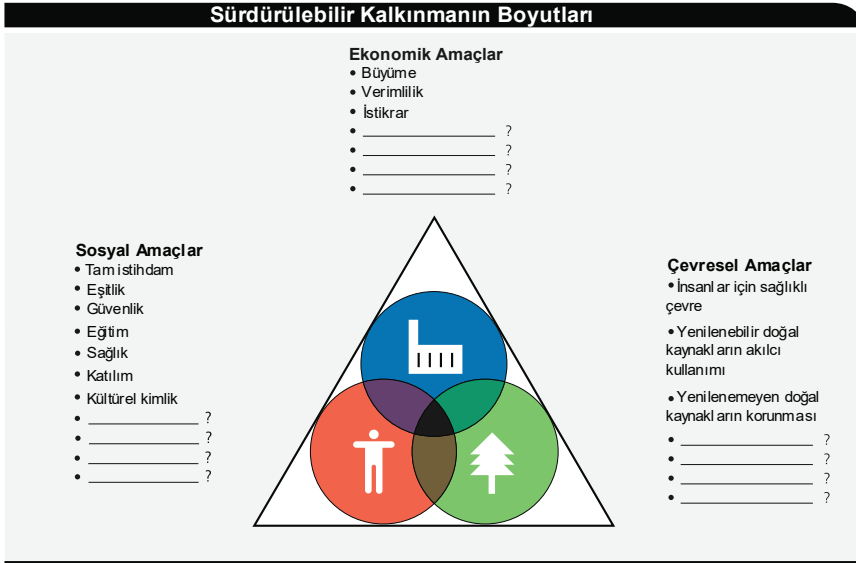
Sürdürülebilir Kalkınmanın Boyutları

Ekonomik Amaçlar
• Büyüme
• Verimlilik
• İstikrar
• ____________ ?
• ____________ ?
• ____________ ?
• ____________ ?

Sosyal Amaçlar
• Tam istihdam
• Eşitlik
• Güvenlik
• Eğitim
• Sağlık
• Katılım
• Kültürel kimlik
• ____________ ?
• ____________ ?
• ____________ ?
• ____________ ?

Çevresel Amaçlar
• İnsanlar için sağlıklı çevre
• Yenilenebilir doğal kaynakların akılcı kullanımı
• Yenilenemeyen doğal kaynakların korunması
• ____________ ?
• ____________ ?
• ____________ ?
• ____________ ?